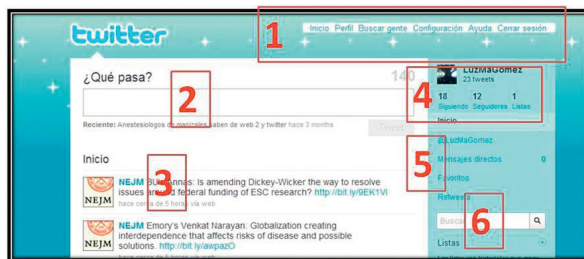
twitter

Inicio Perfil Buscar gente Configuración Ayuda Cerrar sesión

1

¿Qué pasa?

140

2

Reciente: Anestesiologos de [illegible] saben de web 2 y twitter hace 3 months

Tweet

LuzMaGomez
23 tweets

18 Siguiendo
12 Seguidores
1 Listas

4

Inicio

@LuzMaGomez

Mensajes directos 0

5

Favoritos

Retweets

Buscar

6

Listas

Inicio

3

NEJM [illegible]: Is amending Dickey-Wicker the way to resolve issues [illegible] federal funding of ESC research? http://bit.ly/9EK1VI
hace cerca de 5 horas vía web

NEJM Emory's Venkat Narayan: Globalization creating interdependence that affects risks of disease and possible solutions. http://bit.ly/awpazO
hace cerca de 5 horas vía web